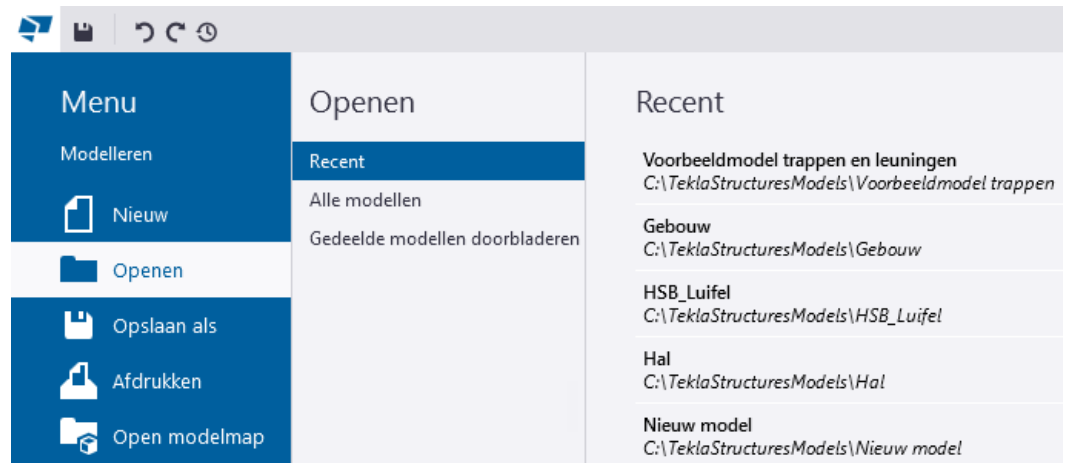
Menu

Modelleren

Nieuw

Openen

Opslaan als

Afdrukken

Open modelmap

Openen

Recent

Alle modellen

Gedeelde modellen doorbladeren

Recent

Voorbeeldmodel trappen en leuningen
C:\TeklaStructuresModels\Voorbeeldmodel trappen

Gebouw
C:\TeklaStructuresModels\Gebouw

HSB_Luifel
C:\TeklaStructuresModels\HSB_Luifel

Hal
C:\TeklaStructuresModels\Hal

Nieuw model
C:\TeklaStructuresModels\Nieuw model